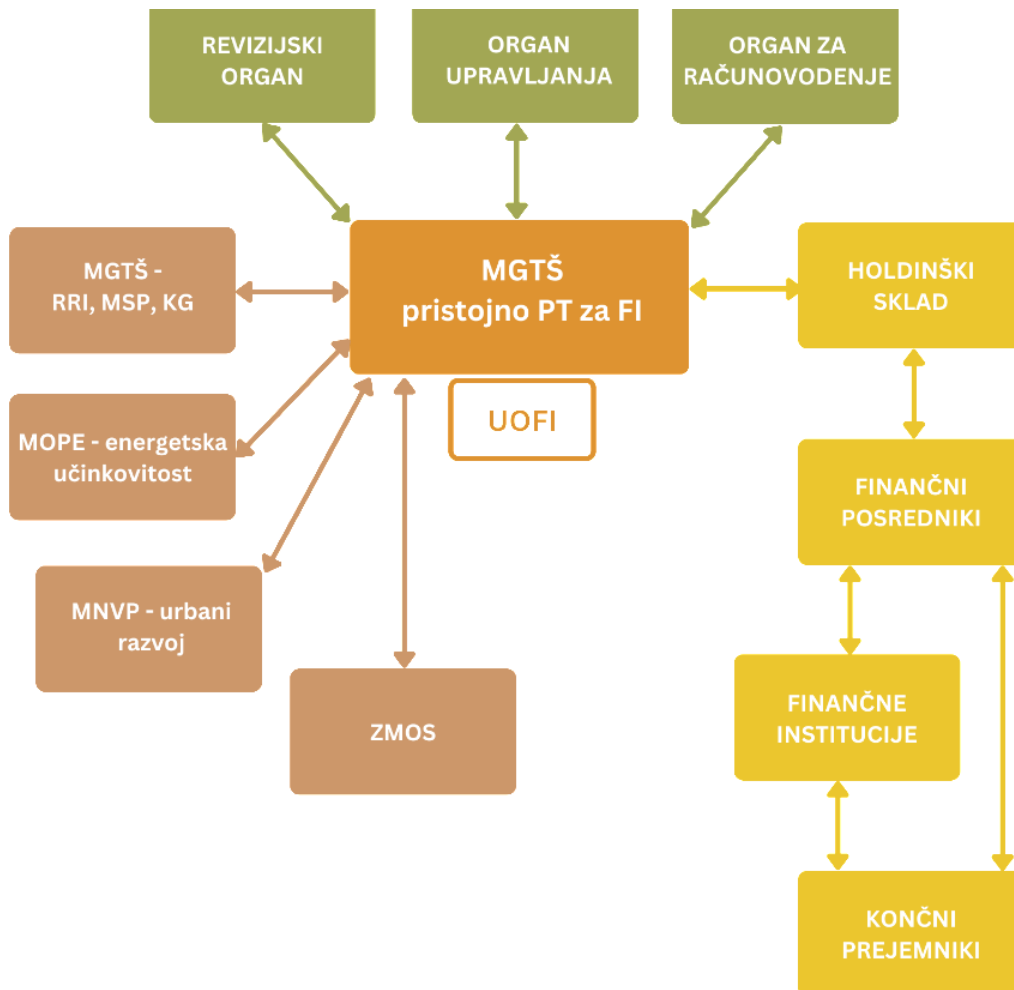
REVIZIJSKI ORGAN

ORGAN UPRAVLJANJA

ORGAN ZA RAČUNOVODENJE

MGTŠ - RRI, MSP, KG

MGTŠ pristojno PT za FI

HOLDINŠKI SKLAD

UOFI

MOPE - energetska učinkovitost

FINANČNI POSREDNIKI

MNVP - urbani razvoj

FINANČNE INSTITUCIJE

ZMOS

KONČNI PREJEMNIKI